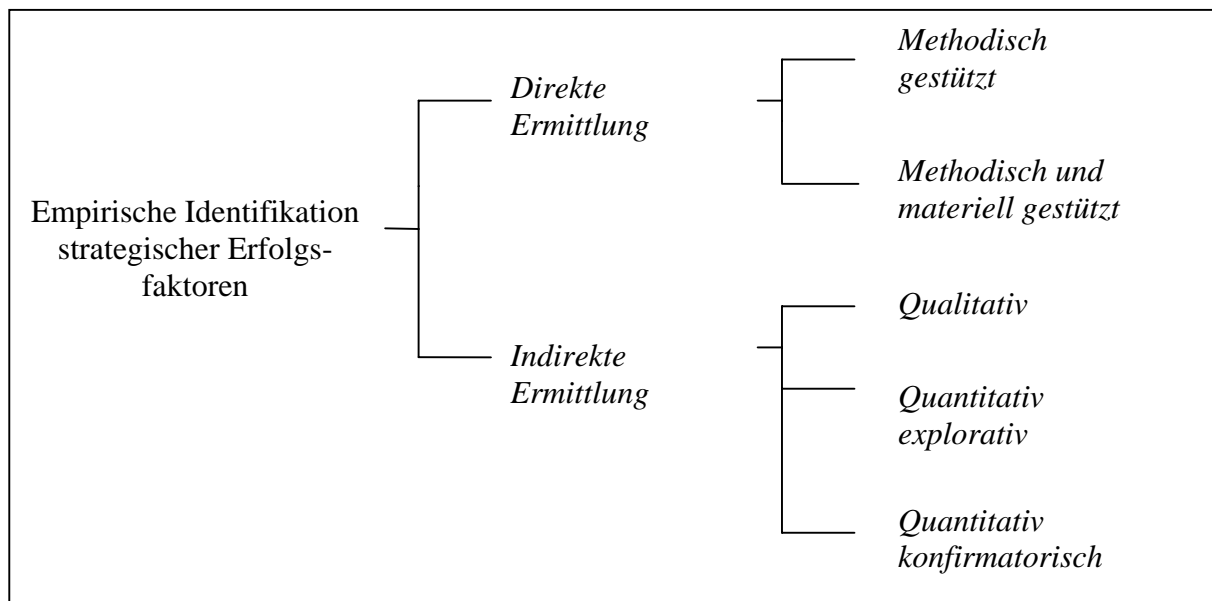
Empirische Identifikation strategischer Erfolgsfaktoren

Direkte Ermittlung

Methodisch gestützt

Methodisch und materiell gestützt

Indirekte Ermittlung

Qualitativ

Quantitativ explorativ

Quantitativ konfirmatorisch